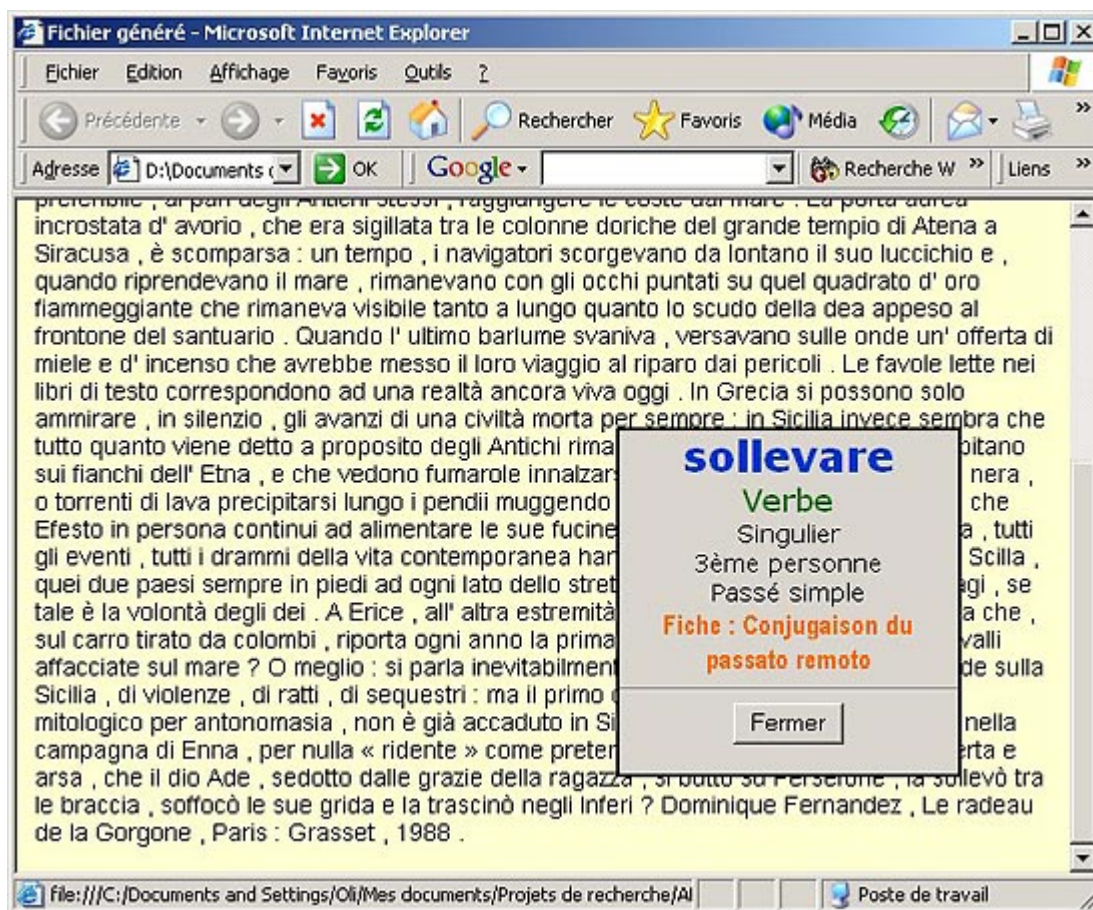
Fichier généré - Microsoft Internet Explorer

Fichier Edition Affichage Favoris Outils ?

Précédente Rechercher Favoris Média

Adresse D:\Documents OK Google Recherche W Liens

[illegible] incrostata d' avorio , che era sigillata tra le colonne doriche del grande tempio di Atena a Siracusa , è scomparsa : un tempo , i navigatori scorgevano da lontano il suo luccichio e , quando riprendevano il mare , rimanevano con gli occhi puntati su quel quadrato d' oro fiammeggiante che rimaneva visibile tanto a lungo quanto lo scudo della dea appeso al frontone del santuario . Quando l' ultimo barlume svaniva , versavano sulle onde un' offerta di miele e d' incenso che avrebbe messo il loro viaggio al riparo dai pericoli . Le favole lette nei libri di testo correspondono ad una realtà ancora viva oggi . In Grecia si possono solo ammirare , in silenzio , gli avanzi di una civiltà morta per sempre ; in Sicilia invece sembra che tutto quanto viene detto a proposito degli Antichi rima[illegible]bitano sui fianchi dell' Etna , e che vedono fumarole innalzar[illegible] nera , o torrenti di lava precipitarsi lungo i pendii muggendo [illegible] che Efesto in persona continui ad alimentare le sue fucine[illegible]a , tutti gli eventi , tutti i drammi della vita contemporanea har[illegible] Scilla , quei due paesi sempre in piedi ad ogni lato dello stret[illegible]gi , se tale è la volontà degli dei . A Erice , all' altra estremità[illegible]a che , sul carro tirato da colombi , riporta ogni anno la prima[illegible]valli affacciate sul mare ? O meglio : si parla inevitabilment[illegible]de sulla Sicilia , di violenze , di ratti , di sequestri : ma il primo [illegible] mitologico per antonomasia , non è già accaduto in Si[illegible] nella campagna di Enna , per nulla « ridente » come preten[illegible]rta e arsa , che il dio Ade , sedotto dalle grazie della ragazza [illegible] la sollevò tra le braccia , soffocò le sue grida e la trascinò negli Inferi ? Dominique Fernandez , Le radeau de la Gorgone , Paris : Grasset , 1988 .

sollevare
Verbe
Singulier
3ème personne
Passé simple
Fiche : Conjugaison du passato remoto
Fermer

file:///C:/Documents and Settings/Oli/Mes documents/Projets de recherche/Al
Poste de travail